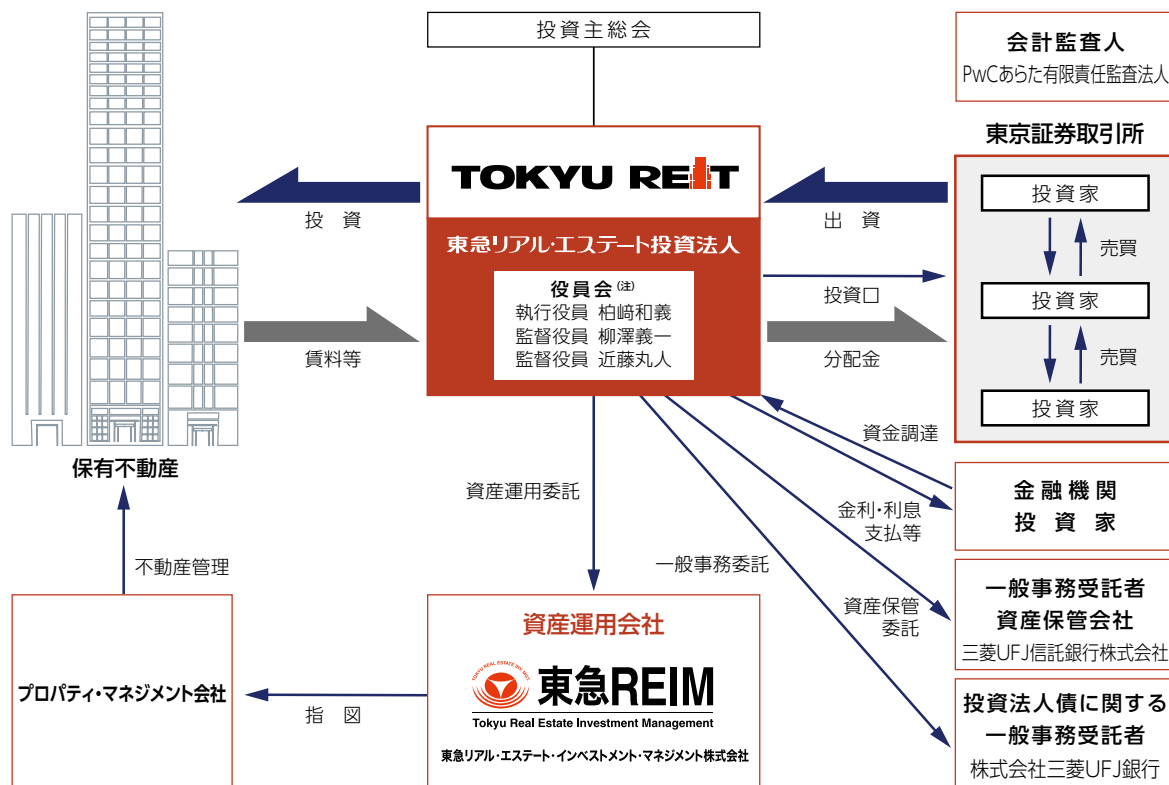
投資主総会

会計監査人
PwCあらた有限責任監査法人

東京証券取引所

TOKYU REIT

東急リアル・エステート投資法人

役員会(注)
執行役員 柏﨑和義
監督役員 柳澤義一
監督役員 近藤丸人

投 資

出 資

投資家

売買

投資家

売買

投資家

投資口

賃料等

分配金

資金調達

保有不動産

資産運用委託

金利・利息
支払等

金融機関
投 資 家

一般事務委託

不動産管理

資産保管
委託

一般事務受託者
資産保管会社
三菱UFJ信託銀行株式会社

資産運用会社

東急REIM
Tokyu Real Estate Investment Management
東急リアル・エステート・インベストメント・マネジメント株式会社

プロパティ・マネジメント会社

指 図

投資法人債に関する
一般事務受託者
株式会社三菱UFJ銀行